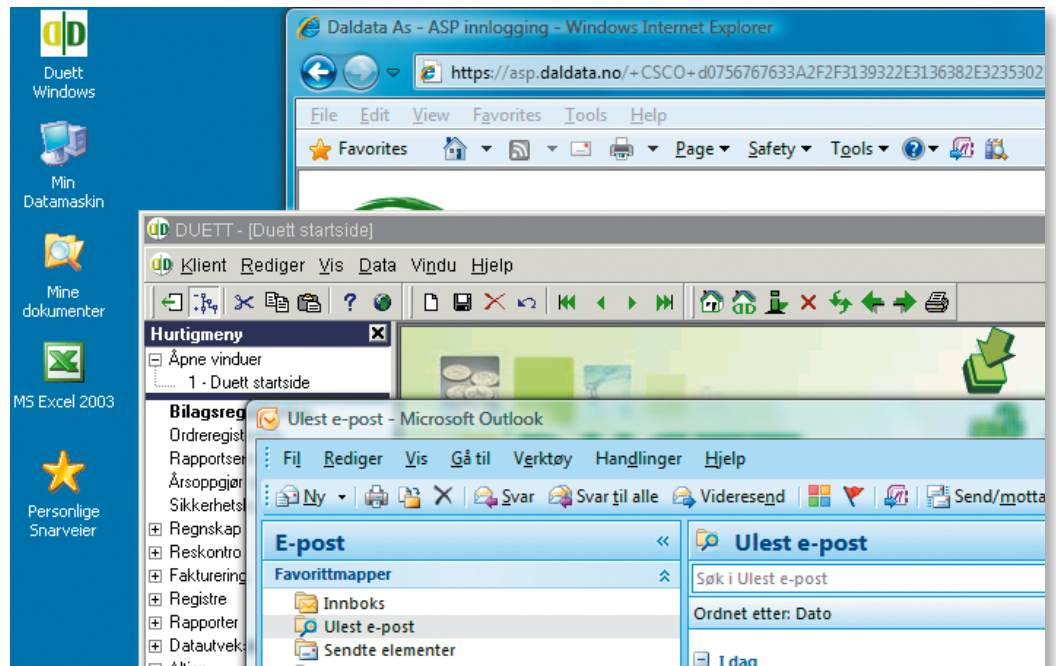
Duett Windows

Min Datamaskin

Mine dokumenter

MS Excel 2003

Personlige Snarveier

Daldata As - ASP innlogging - Windows Internet Explorer

https://asp.daldata.no/+CSCO+d0756767633A2F2F3139322E3136382E3235302

File Edit View Favorites Tools Help

Favorites Page Safety Tools

DUETT - [Duett startside]

Klient Rediger Vis Data Vindu Hjelp

Hurtigmeny

Åpne vinduer

1 - Duett startside

Bilagsreg

Ordreregist

Rapportser

Årsoppgjør

Sikkerhets

Regnskap

Reskontro

Fakturering

Registre

Rapporter

Datautveks

Ulest e-post - Microsoft Outlook

Fil Rediger Vis Gå til Verktøy Handlinger Hjelp

Ny Svar Svar til alle Videresend Send/motta

E-post

Favorittmapper

Innboks

Ulest e-post

Sendte elementer

Ulest e-post

Søk i Ulest e-post

Ordnet etter: Dato

I dag